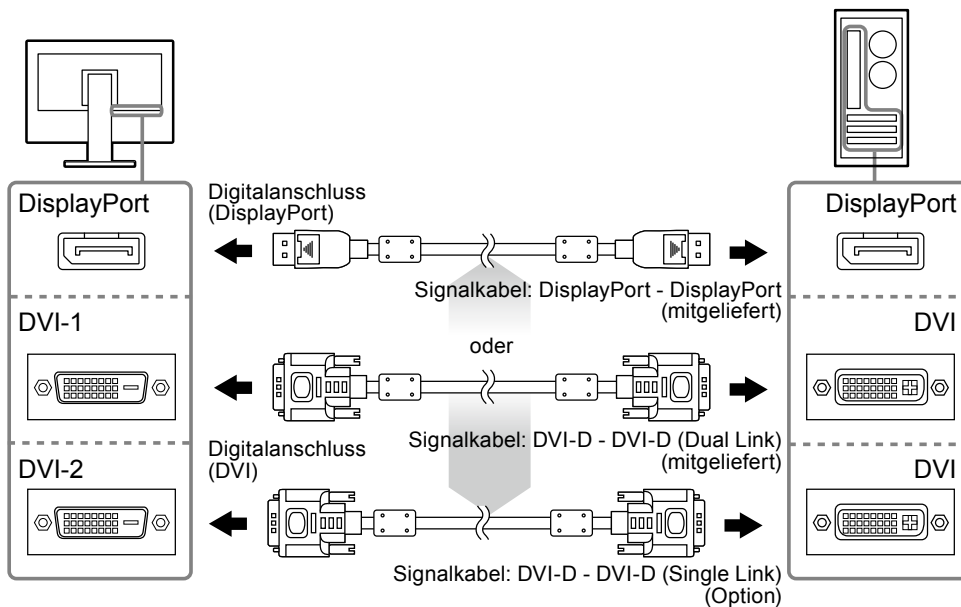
DisplayPort

Digitalanschluss
(DisplayPort)

DisplayPort

Signalkabel: DisplayPort - DisplayPort
(mitgeliefert)

DVI-1

oder

DVI

Digitalanschluss
(DVI)

Signalkabel: DVI-D - DVI-D (Dual Link)
(mitgeliefert)

DVI-2

DVI

Signalkabel: DVI-D - DVI-D (Single Link)
(Option)